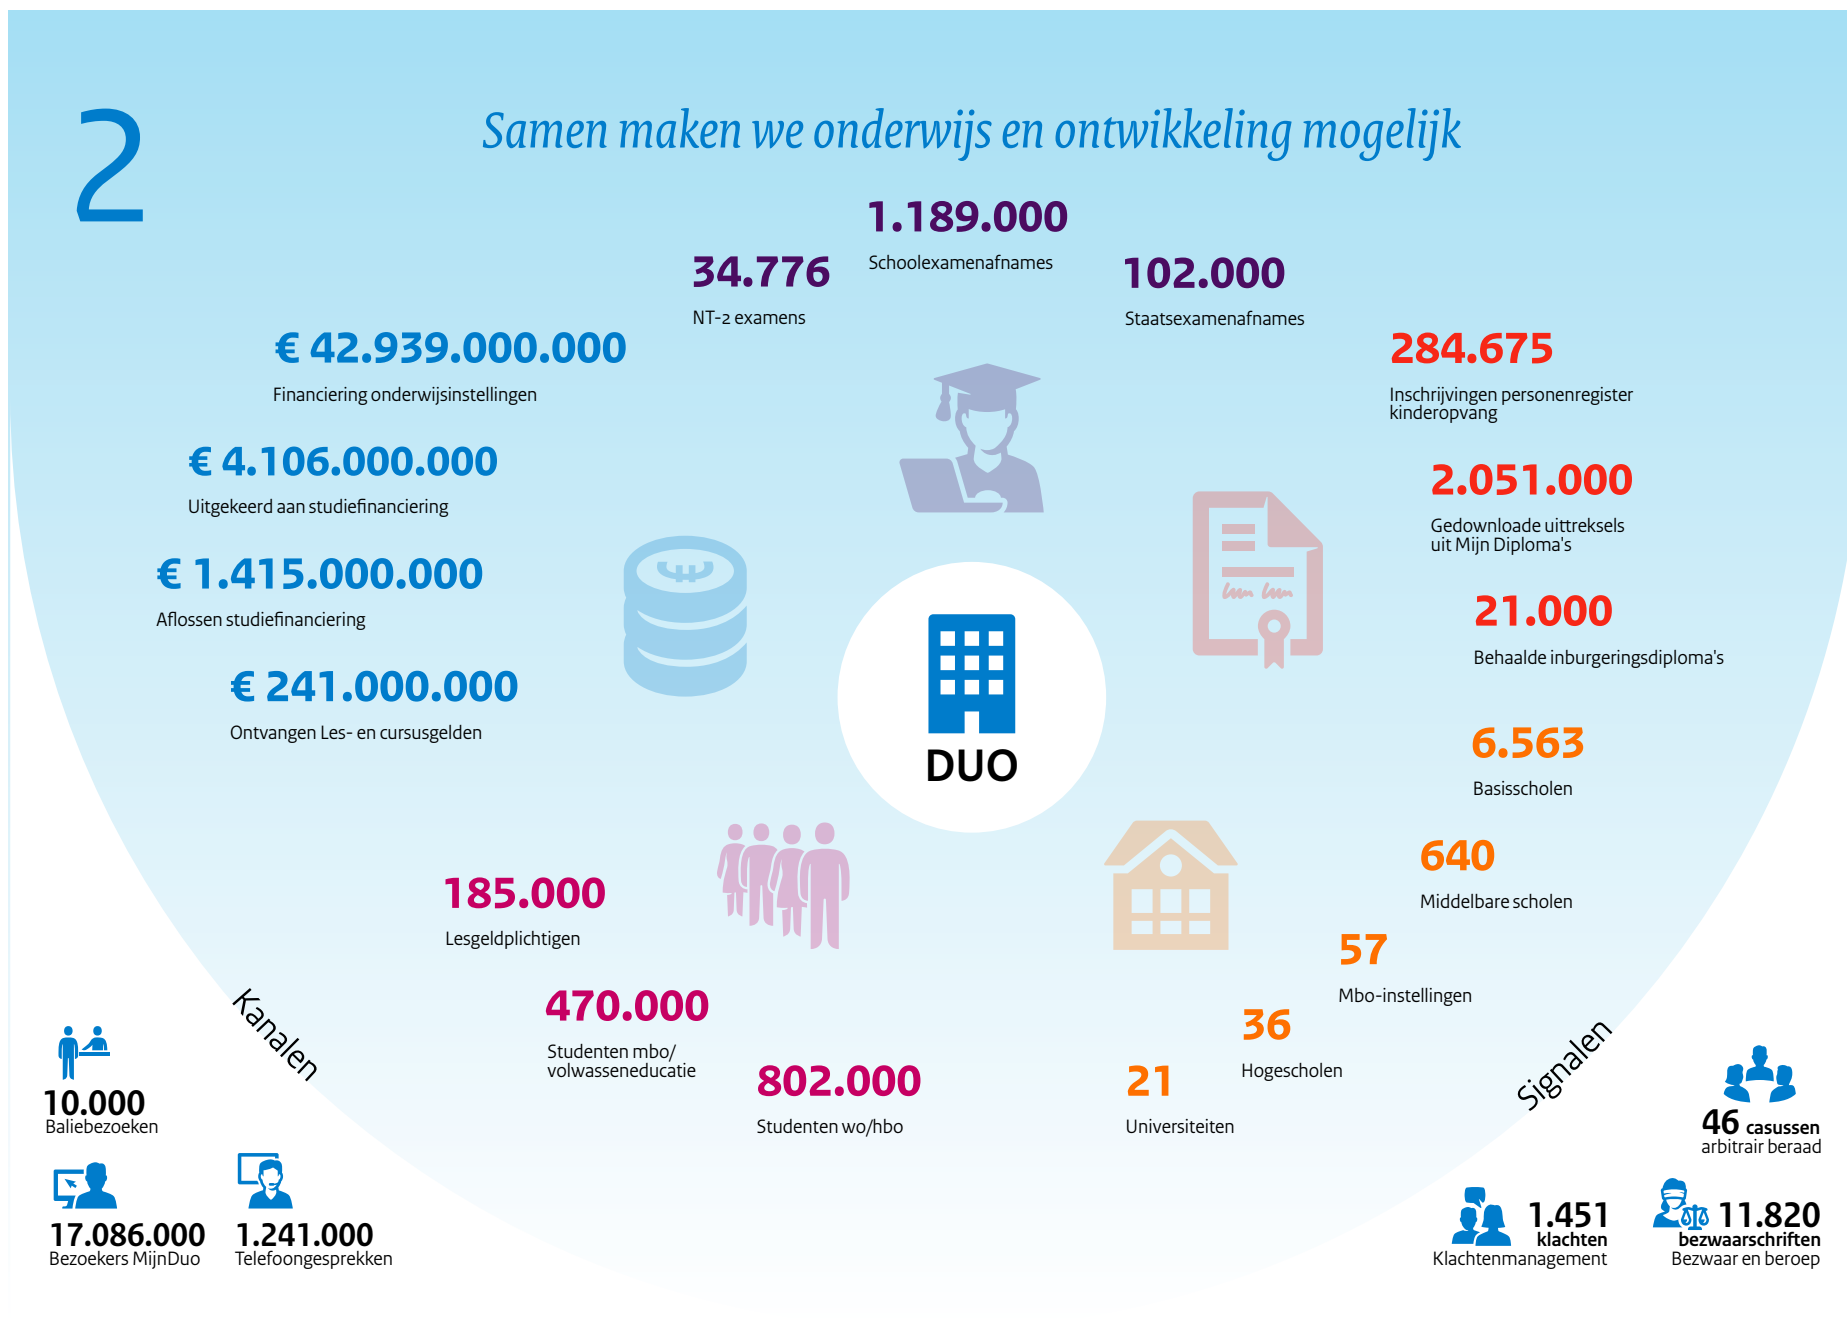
2

Samen maken we onderwijs en ontwikkeling mogelijk

1.189.000
Schoolexamenafnames

34.776
NT-2 examens

102.000
Staatsexamenafnames

€ 42.939.000.000
Financiering onderwijsinstellingen

284.675
Inschrijvingen personenregister kinderopvang

€ 4.106.000.000
Uitgekeerd aan studiefinanciering

2.051.000
Gedownloade uittreksels uit Mijn Diploma's

€ 1.415.000.000
Aflossen studiefinanciering

21.000
Behaalde inburgeringsdiploma's

€ 241.000.000
Ontvangen Les- en cursusgelden

DUO

6.563
Basisscholen

640
Middelbare scholen

185.000
Lesgeldplichtigen

57
Mbo-instellingen

470.000
Studenten mbo/ volwasseneducatie

36
Hogescholen

802.000
Studenten wo/hbo

21
Universiteiten

Kanalen

10.000
Baliebezoeken

17.086.000
Bezoekers MijnDuo

1.241.000
Telefoongesprekken

Signalen

46 casussen
arbitrair beraad

1.451
klachten
Klachtenmanagement

11.820
bezwaarschriften
Bezwaar en beroep